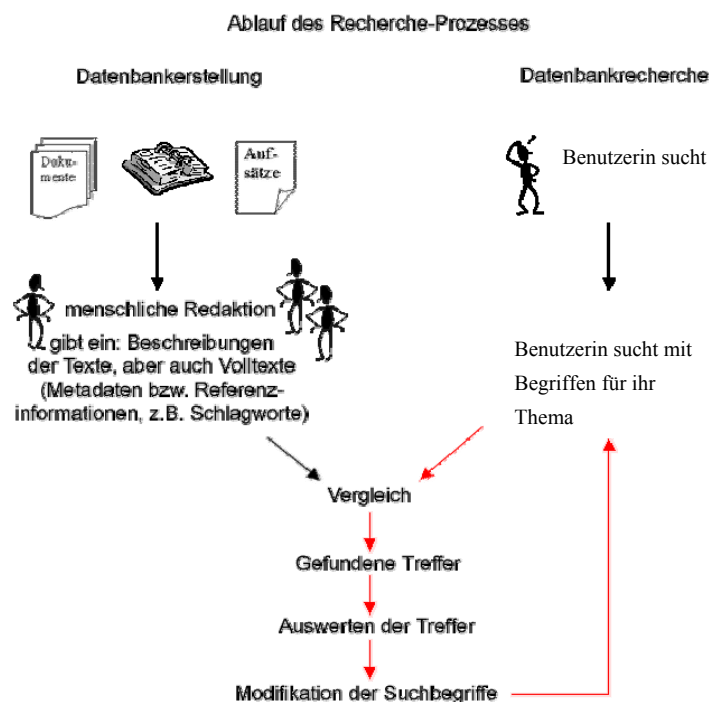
Ablauf des Recherche-Prozesses

Datenbankerstellung

Datenbankrecherche

Doku-mente

Auf-sätze

Benutzerin sucht

menschliche Redaktion gibt ein: Beschreibungen der Texte, aber auch Volltexte (Metadaten bzw. Referenzinformationen, z.B. Schlagworte)

Benutzerin sucht mit Begriffen für ihr Thema

Vergleich

Gefundene Treffer

Auswerten der Treffer

Modifikation der Suchbegriffe